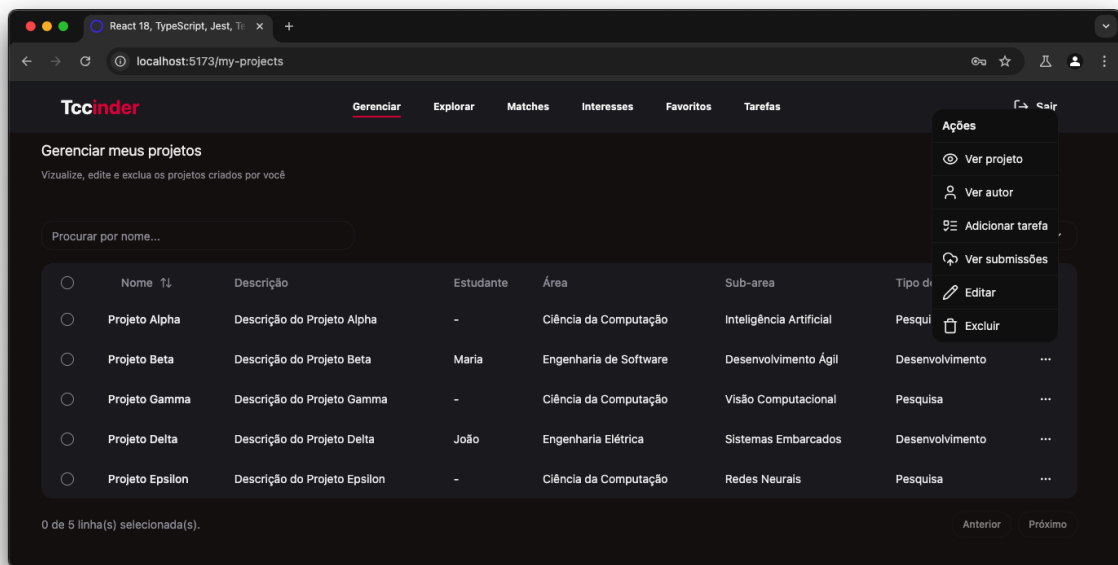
React 18, TypeScript, Jest, Te ×
+
localhost:5173/my-projects

Tccinder
Gerenciar
Explorar
Matches
Interesses
Favoritos
Tarefas
Sair

Gerenciar meus projetos
Vizualize, edite e exclua os projetos criados por você

Procurar por nome...

Ações
Ver projeto
Ver autor
Adicionar tarefa
Ver submissões
Editar
Excluir

| | Nome ⇅ | Descrição | Estudante | Área | Sub-area | Tipo d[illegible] | |
|---|---|---|---|---|---|---|---|
| ○ | Projeto Alpha | Descrição do Projeto Alpha | - | Ciência da Computação | Inteligência Artificial | Pesqui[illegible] | |
| ○ | Projeto Beta | Descrição do Projeto Beta | Maria | Engenharia de Software | Desenvolvimento Ágil | Desenvolvimento | ··· |
| ○ | Projeto Gamma | Descrição do Projeto Gamma | - | Ciência da Computação | Visão Computacional | Pesquisa | ··· |
| ○ | Projeto Delta | Descrição do Projeto Delta | João | Engenharia Elétrica | Sistemas Embarcados | Desenvolvimento | ··· |
| ○ | Projeto Epsilon | Descrição do Projeto Epsilon | - | Ciência da Computação | Redes Neurais | Pesquisa | ··· |

0 de 5 linha(s) selecionada(s).
Anterior
Próximo